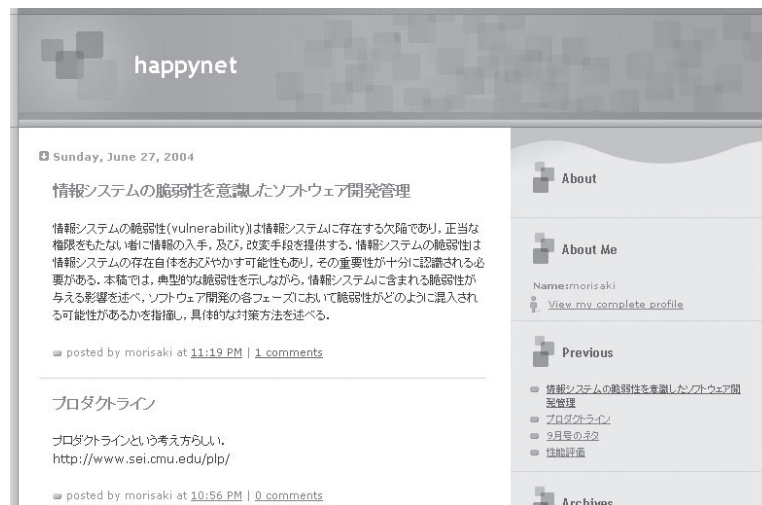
happynet

Sunday, June 27, 2004

情報システムの脆弱性を意識したソフトウェア開発管理

情報システムの脆弱性(vulnerability)は情報システムに存在する欠陥であり, 正当な権限をもたない者に情報の入手, 及び, 改変手段を提供する. 情報システムの脆弱性は情報システムの存在自体をおびやかす可能性もあり, その重要性が十分に認識される必要がある. 本稿では, 典型的な脆弱性を示しながら, 情報システムに含まれる脆弱性が与える影響を述べ, ソフトウェア開発の各フェーズにおいて脆弱性がどのように混入される可能性があるかを指摘し, 具体的な対策方法を述べる.

posted by morisaki at 11:19 PM | 1 comments

プロダクトライン

プロダクトラインという考え方らしい.
http://www.sei.cmu.edu/plp/

posted by morisaki at 10:56 PM | 0 comments

About

About Me

Name:morisaki

View my complete profile

Previous

情報システムの脆弱性を意識したソフトウェア開発管理

プロダクトライン

9月号のネタ

性能評価

Archives